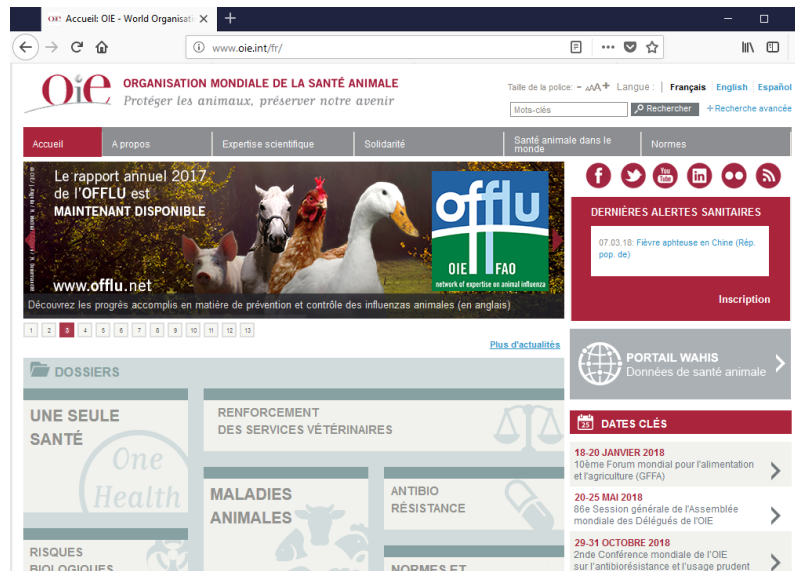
Accueil: OIE - World Organisati ×
+
www.oie.int/fr/
OIE ORGANISATION MONDIALE DE LA SANTÉ ANIMALE
Protéger les animaux, préserver notre avenir
Taille de la police: - AAA + Langue : Français English Español
Mots-clés
Rechercher
+ Recherche avancée
Accueil
A propos
Expertise scientifique
Solidarité
Santé animale dans le monde
Normes
Le rapport annuel 2017 de l'OFFLU est MAINTENANT DISPONIBLE
www.offlu.net
offlu
OIE FAO
network of expertise on animal influenza
Découvrez les progrès accomplis en matière de prévention et contrôle des influenzas animales (en anglais)
1 2 3 4 5 6 7 8 9 10 11 12 13
Plus d'actualités
DERNIÈRES ALERTES SANITAIRES
07.03.18: Fièvre aphteuse en Chine (Rép. pop. de)
Inscription
PORTAIL WAHIS
Données de santé animale
DOSSIERS
UNE SEULE SANTÉ
One Health
RENFORCEMENT DES SERVICES VÉTÉRINAIRES
MALADIES ANIMALES
ANTIBIO RÉSISTANCE
RISQUES BIOLOGIQUES
NORMES ET
DATES CLÉS
18-20 JANVIER 2018
10ème Forum mondial pour l'alimentation et l'agriculture (GFFA)
20-25 MAI 2018
86e Session générale de l'Assemblée mondiale des Délégués de l'OIE
29-31 OCTOBRE 2018
2nde Conférence mondiale de l'OIE sur l'antibiorésistance et l'usage prudent